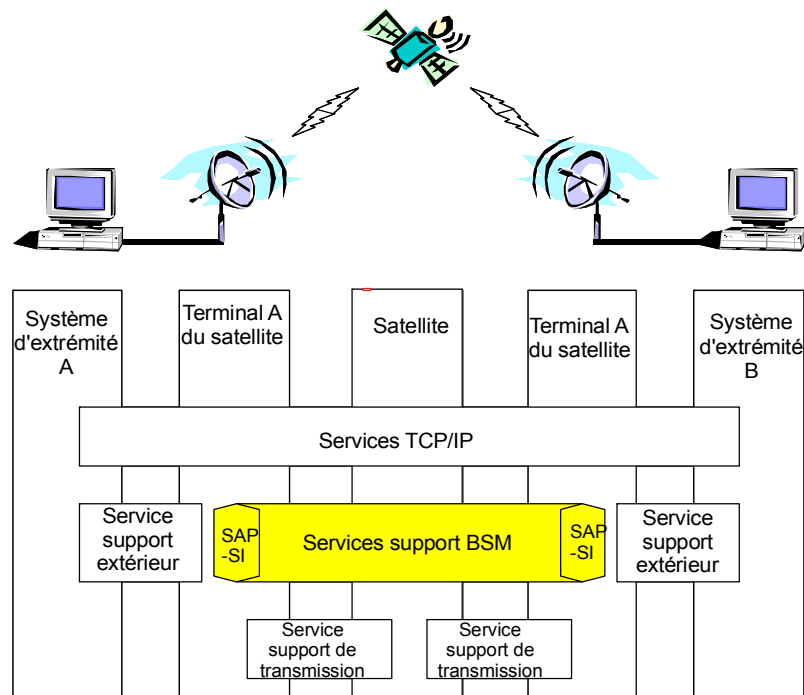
Système d'extrémité A

Terminal A du satellite

Satellite

Terminal A du satellite

Système d'extrémité B

Services TCP/IP

Service support extérieur

SAP -SI

Services support BSM

SAP -SI

Service support extérieur

Service support de transmission

Service support de transmission